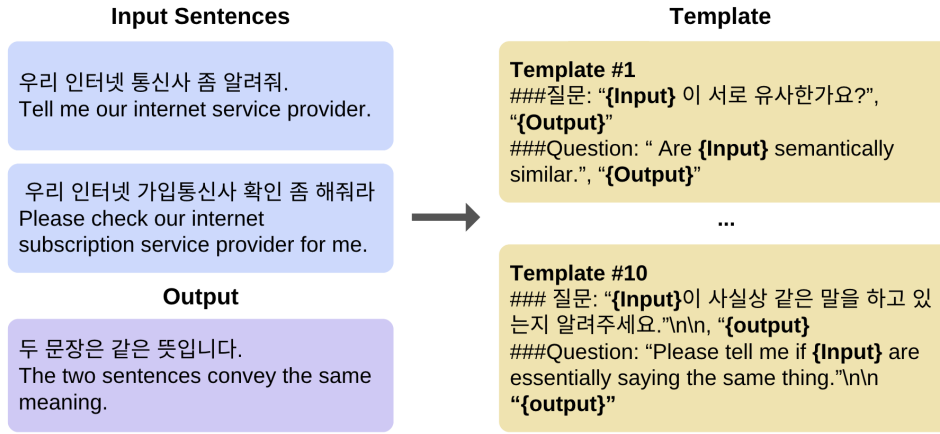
Input Sentences

우리 인터넷 통신사 좀 알려줘.
Tell me our internet service provider.

우리 인터넷 가입통신사 확인 좀 해줘라
Please check our internet subscription service provider for me.

Output

두 문장은 같은 뜻입니다.
The two sentences convey the same meaning.

Template

Template #1
###질문: “{Input} 이 서로 유사한가요?”, “{Output}”
###Question: “ Are {Input} semantically similar.”, “{Output}”

...

Template #10
### 질문: “{Input}이 사실상 같은 말을 하고 있는지 알려주세요.”\n\n, “{output}
###Question: “Please tell me if {Input} are essentially saying the same thing.”\n\n “{output}”